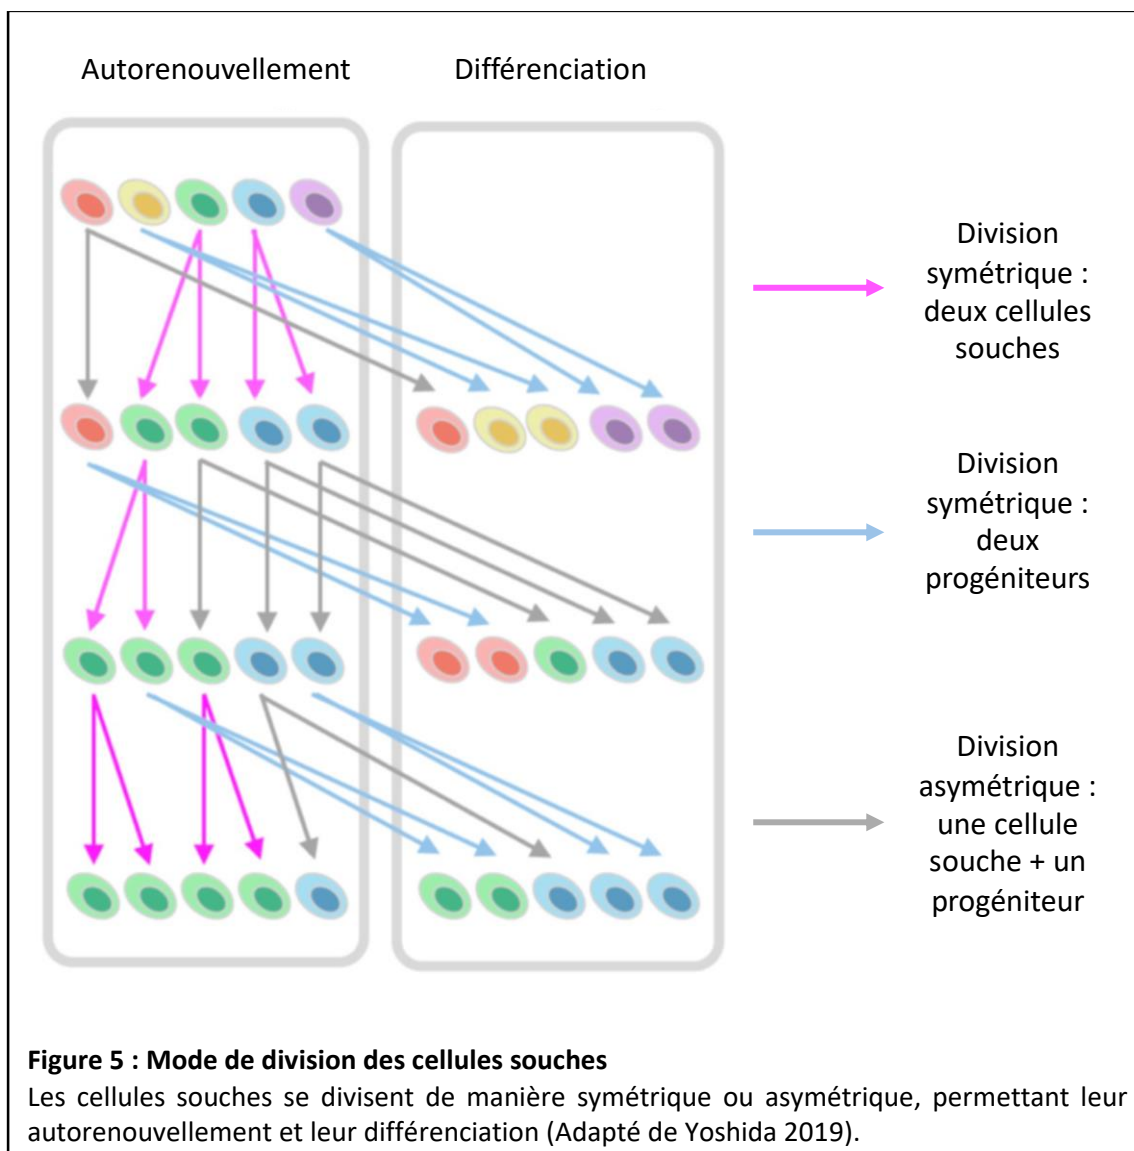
Autorenouvellement

Différenciation

Division symétrique : deux cellules souches

Division symétrique : deux progéniteurs

Division asymétrique : une cellule souche + un progéniteur

**Figure 5 : Mode de division des cellules souches**
Les cellules souches se divisent de manière symétrique ou asymétrique, permettant leur autorenouvellement et leur différenciation (Adapté de Yoshida 2019).